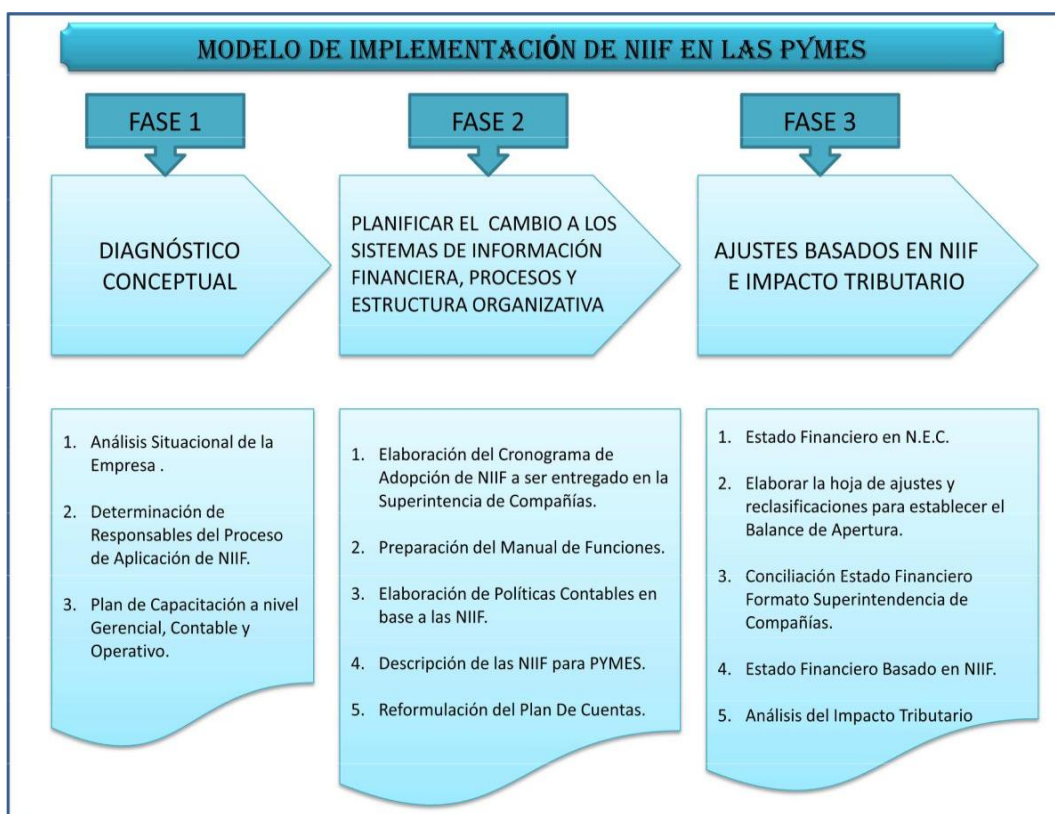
MODELO DE IMPLEMENTACIÓN DE NIIF EN LAS PYMES

FASE 1

DIAGNÓSTICO CONCEPTUAL

1. Análisis Situacional de la Empresa .
2. Determinación de Responsables del Proceso de Aplicación de NIIF.
3. Plan de Capacitación a nivel Gerencial, Contable y Operativo.

FASE 2

PLANIFICAR EL CAMBIO A LOS SISTEMAS DE INFORMACIÓN FINANCIERA, PROCESOS Y ESTRUCTURA ORGANIZATIVA

1. Elaboración del Cronograma de Adopción de NIIF a ser entregado en la Superintencia de Compañías.
2. Preparación del Manual de Funciones.
3. Elaboración de Políticas Contables en base a las NIIF.
4. Descripción de las NIIF para PYMES.
5. Reformulación del Plan De Cuentas.

FASE 3

AJUSTES BASADOS EN NIIF E IMPACTO TRIBUTARIO

1. Estado Financiero en N.E.C.
2. Elaborar la hoja de ajustes y reclasificaciones para establecer el Balance de Apertura.
3. Conciliación Estado Financiero Formato Superintendencia de Compañías.
4. Estado Financiero Basado en NIIF.
5. Análisis del Impacto Tributario